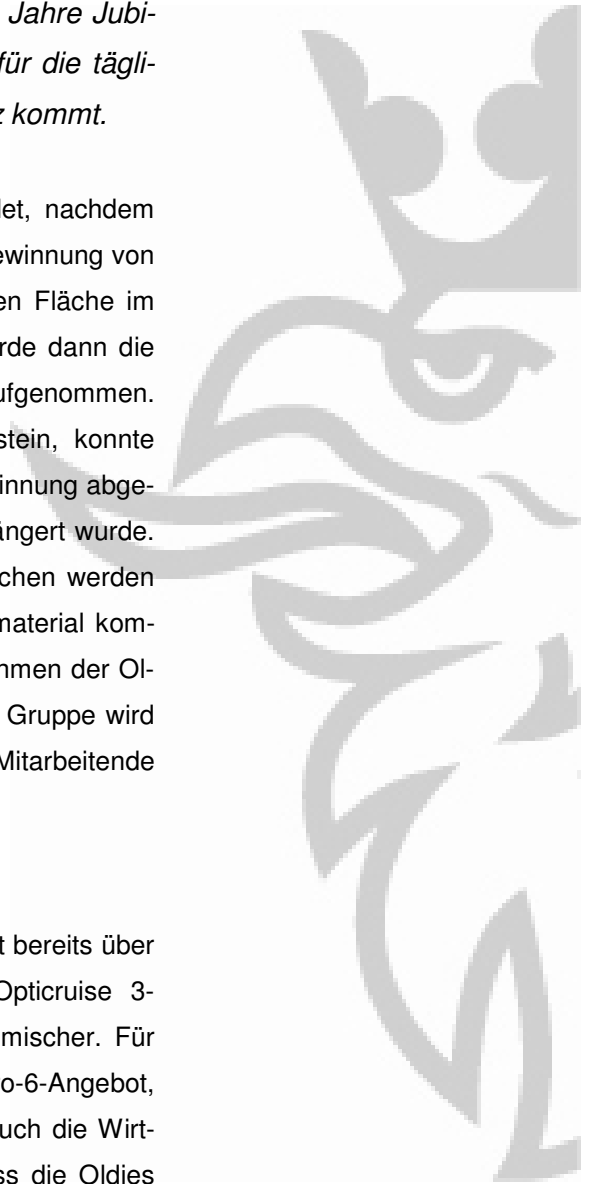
Jahre Jubifür die täglikommt.

det, nachdem ewinnung von en Fläche im rde dann die ufgenommen. stein, konnte innung abgelängert wurde. chen werden material kommen der Ol- Gruppe wird Mitarbeitende

t bereits über Opticruise 3mischer. Für o-6-Angebot, uch die Wirtss die Oldies